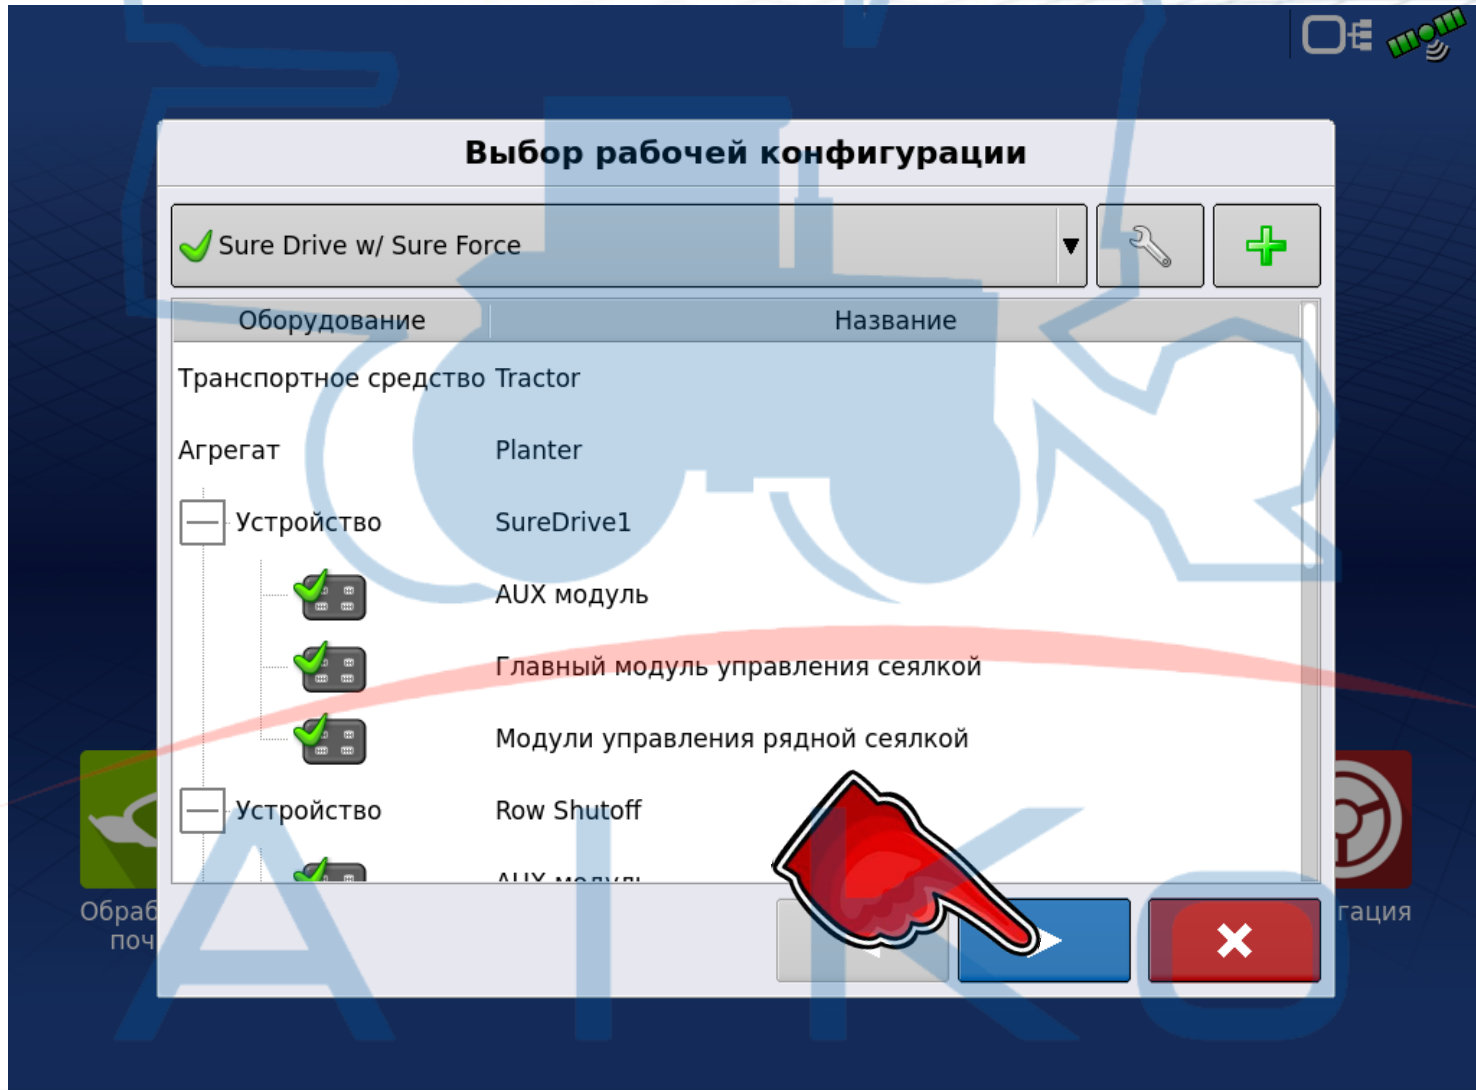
Выбор рабочей конфигурации

Sure Drive w/ Sure Force

| Оборудование | Название |
|---|---|
| Транспортное средство | Tractor |
| Агрегат | Planter |
| Устройство | SureDrive1 |
| | AUX модуль |
| | Главный модуль управления сеялкой |
| | Модули управления рядной сеялкой |
| Устройство | Row Shutoff |
| | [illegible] |

Обраб
поч

гация

AIKO